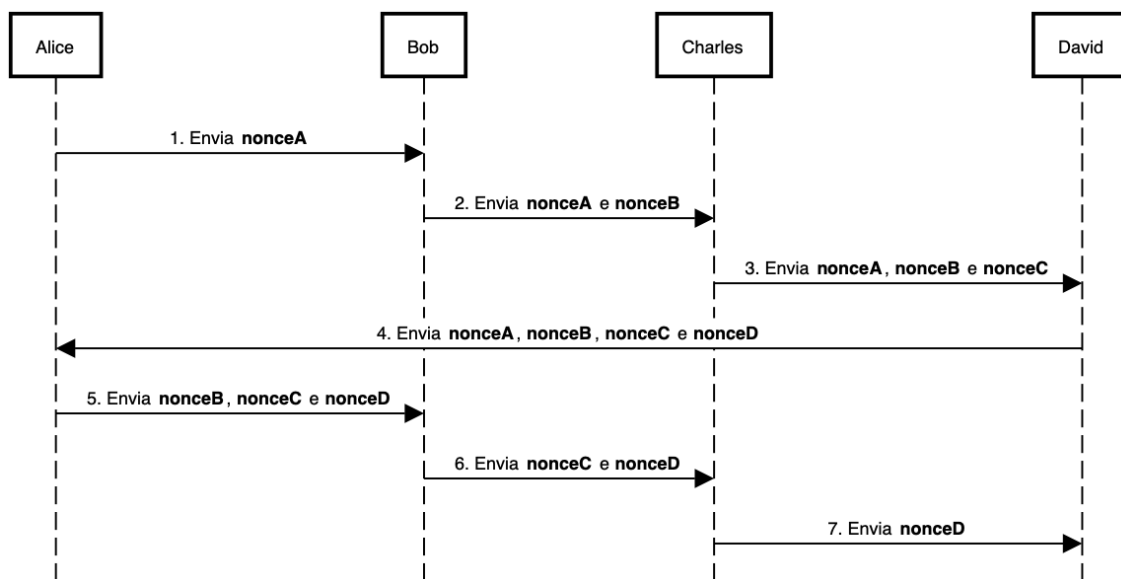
Alice

Bob

Charles

David

1. Envia **nonceA**

2. Envia **nonceA** e **nonceB**

3. Envia **nonceA**, **nonceB** e **nonceC**

4. Envia **nonceA**, **nonceB**, **nonceC** e **nonceD**

5. Envia **nonceB**, **nonceC** e **nonceD**

6. Envia **nonceC** e **nonceD**

7. Envia **nonceD**